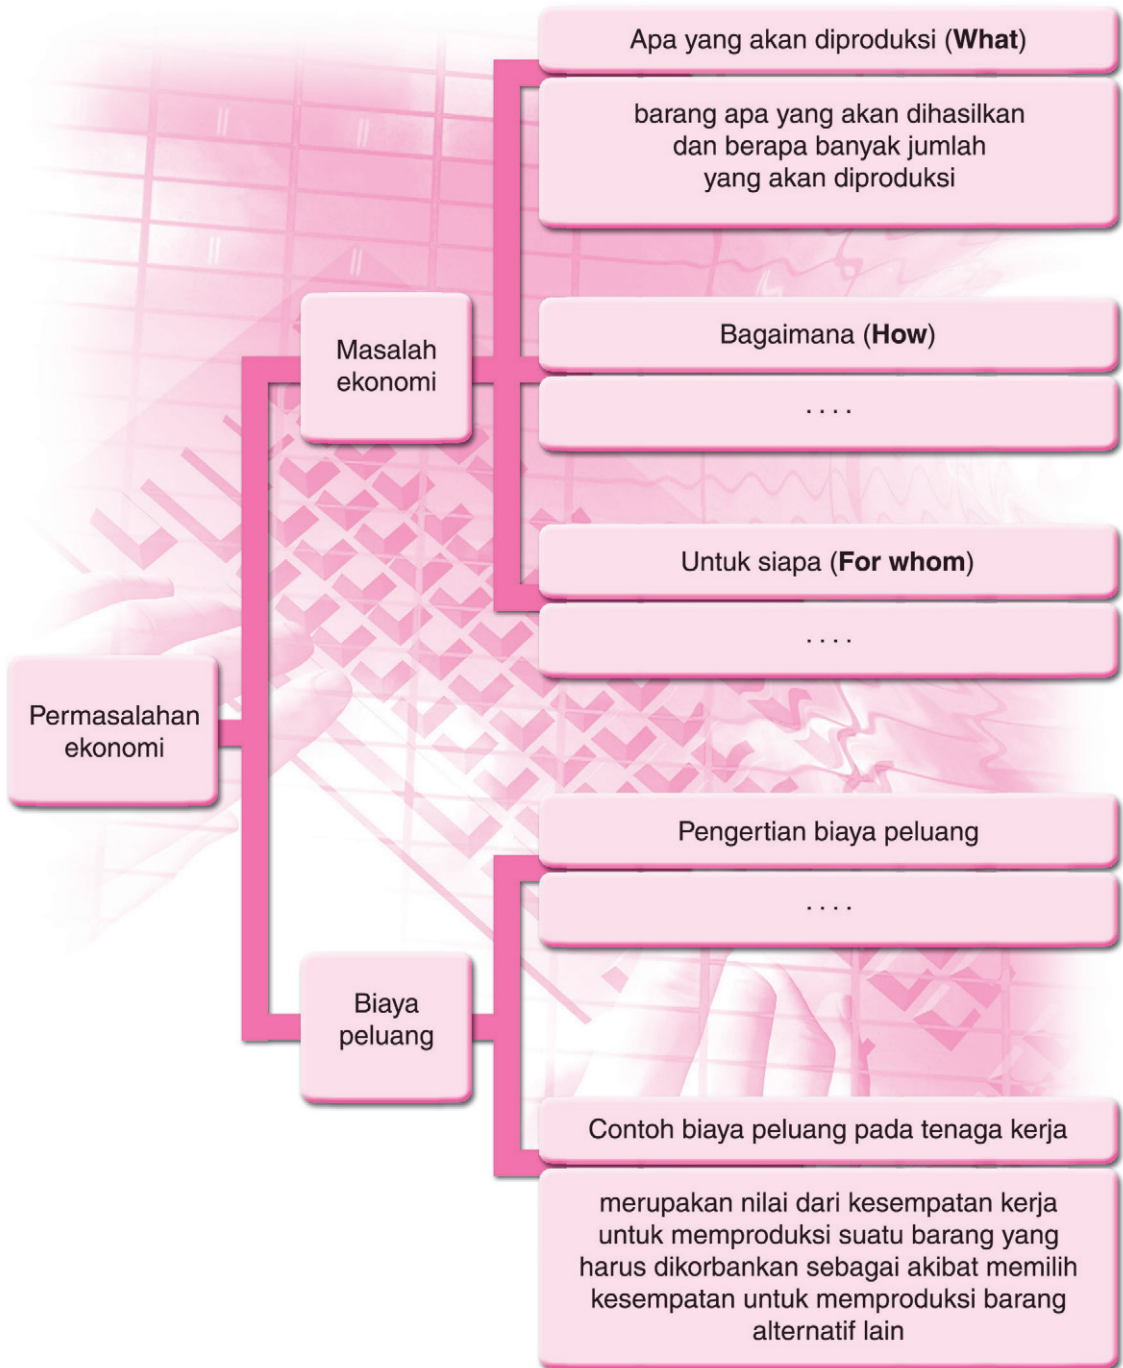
Permasalahan ekonomi

Masalah ekonomi

Apa yang akan diproduksi (**What**)

barang apa yang akan dihasilkan dan berapa banyak jumlah yang akan diproduksi

Bagaimana (**How**)

. . . .

Untuk siapa (**For whom**)

. . . .

Biaya peluang

Pengertian biaya peluang

. . . .

Contoh biaya peluang pada tenaga kerja

merupakan nilai dari kesempatan kerja untuk memproduksi suatu barang yang harus dikorbankan sebagai akibat memilih kesempatan untuk memproduksi barang alternatif lain